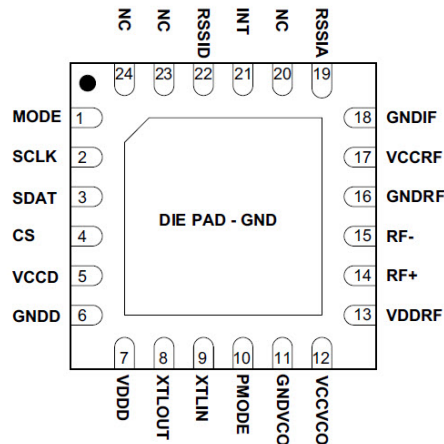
NC
NC
RSSID
INT
NC
RSSIA
24
23
22
21
20
19

MODE 1
SCLK 2
SDAT 3
CS 4
VCCD 5
GNDD 6

18 GNDIF
17 VCCRF
16 GNDRF
15 RF-
14 RF+
13 VDDRF

DIE PAD - GND

7
8
9
10
11
12
VDDD
XTLOUT
XTLIN
PMODE
GNDVCO
VCCVCO